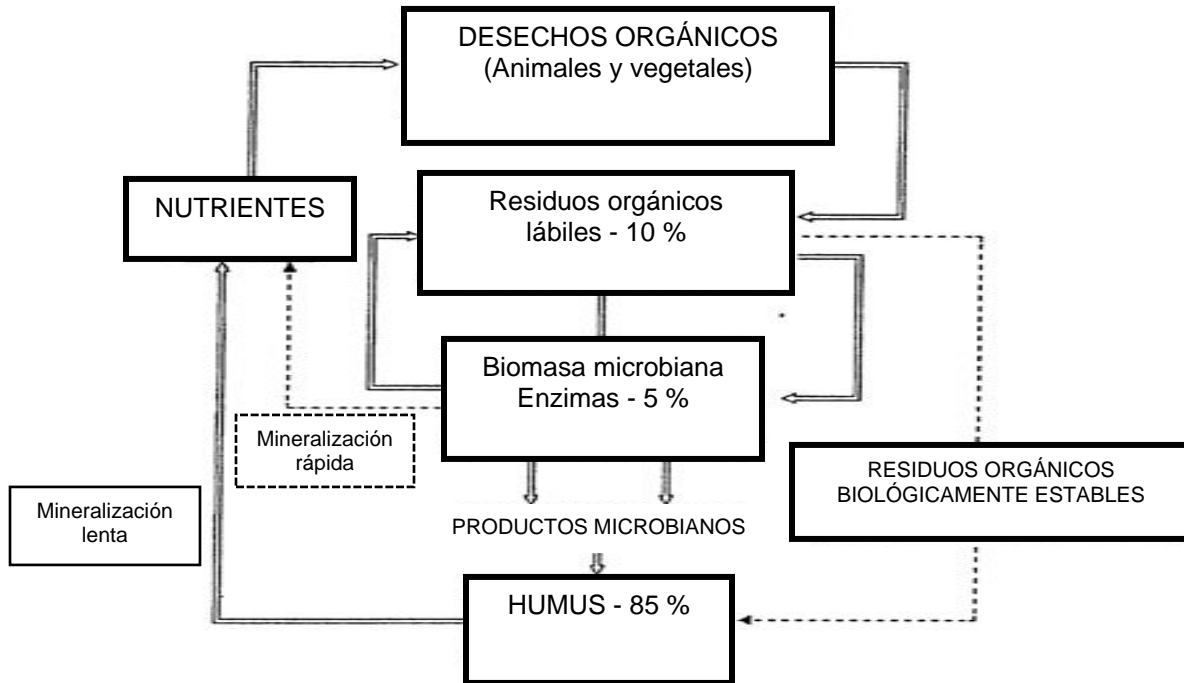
DESECHOS ORGÁNICOS
(Animales y vegetales)

NUTRIENTES

Residuos orgánicos
lábiles - 10 %

Biomasa microbiana
Enzimas - 5 %

Mineralización
rápida

RESIDUOS ORGÁNICOS
BIOLÓGICAMENTE ESTABLES

Mineralización
lenta

PRODUCTOS MICROBIANOS

HUMUS - 85 %